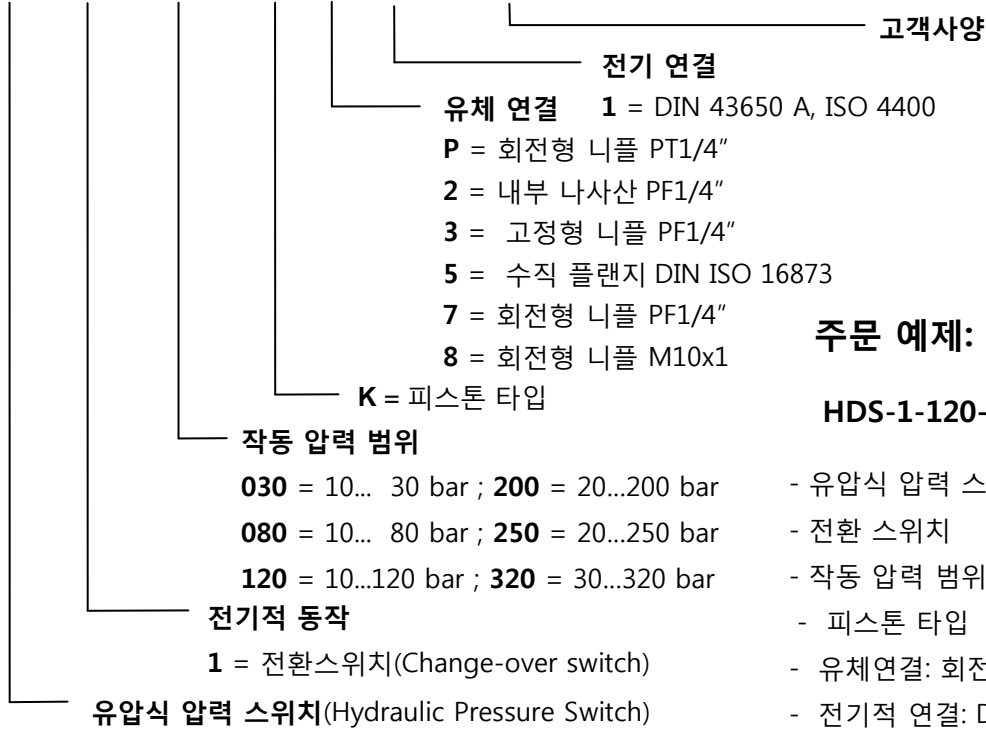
고객사양

전기 연결

유체 연결 1 = DIN 43650 A, ISO 4400

P = 회전형 니플 PT1/4″

2 = 내부 나사산 PF1/4″

3 = 고정형 니플 PF1/4″

5 = 수직 플랜지 DIN ISO 16873

7 = 회전형 니플 PF1/4″

8 = 회전형 니플 M10x1

K = 피스톤 타입

작동 압력 범위

030 = 10... 30 bar ; 200 = 20...200 bar

080 = 10... 80 bar ; 250 = 20...250 bar

120 = 10...120 bar ; 320 = 30...320 bar

전기적 동작

1 = 전환스위치(Change-over switch)

유압식 압력 스위치(Hydraulic Pressure Switch)

주문 예제:

HDS-1-120-

- 유압식 압력 스

- 전환 스위치

- 작동 압력 범위

- 피스톤 타입

- 유체연결: 회전

- 전기적 연결: D